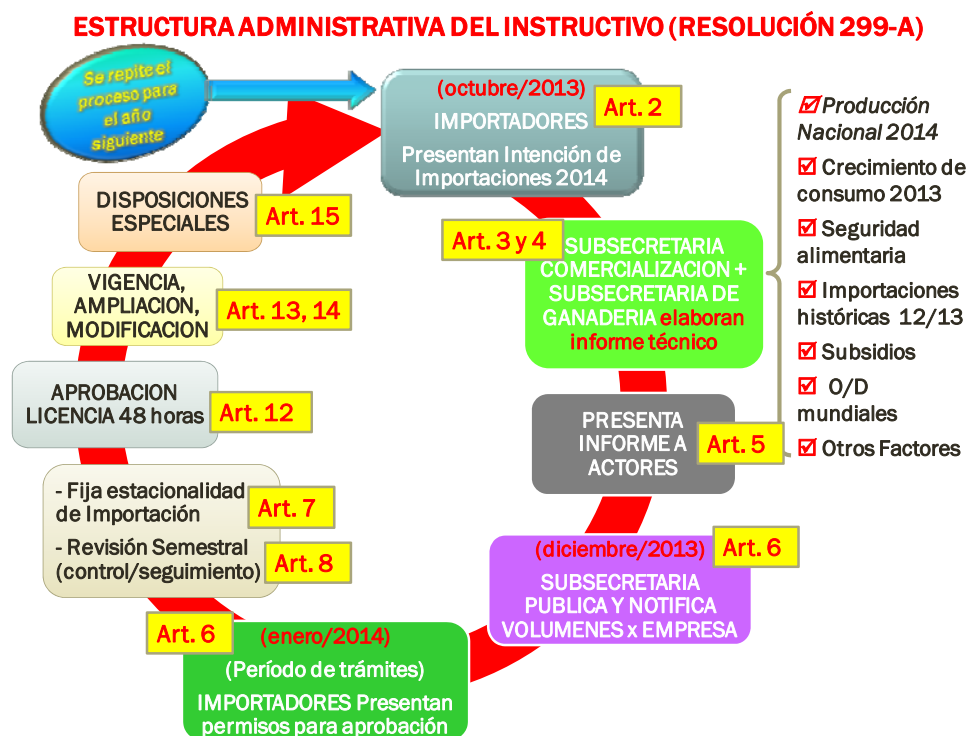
ESTRUCTURA ADMINISTRATIVA DEL INSTRUCTIVO (RESOLUCIÓN 299-A)

Se repite el proceso para el año siguiente

(octubre/2013)
IMPORTADORES
Presentan Intención de Importaciones 2014
Art. 2

☑ Producción Nacional 2014
☑ Crecimiento de consumo 2013
☑ Seguridad alimentaria
☑ Importaciones históricas 12/13
☑ Subsidios
☑ O/D mundiales
☑ Otros Factores

Art. 3 y 4
SUBSECRETARIA COMERCIALIZACION + SUBSECRETARIA DE GANADERIA elaboran informe técnico

PRESENTA INFORME A ACTORES
Art. 5

(diciembre/2013)
Art. 6
SUBSECRETARIA PUBLICA Y NOTIFICA VOLUMENES x EMPRESA

Art. 6
(enero/2014)
(Período de trámites)
IMPORTADORES Presentan permisos para aprobación

- Fija estacionalidad de Importación
Art. 7
- Revisión Semestral (control/seguimiento)
Art. 8

APROBACION LICENCIA 48 horas
Art. 12

VIGENCIA, AMPLIACION, MODIFICACION
Art. 13, 14

DISPOSICIONES ESPECIALES
Art. 15